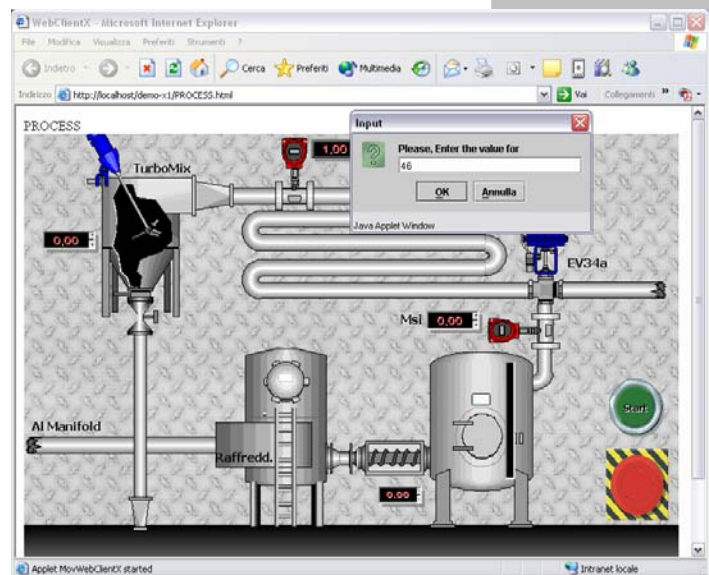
WebClientX - Microsoft Internet Explorer

File Modifica Visualizza Preferiti Strumenti ?

Indietro Cerca Preferiti Multimedia

Indirizzo http://localhost/demo-x1/PROCESS.html Vai Collegamenti »

PROCESS

TurboMix

1,00

0,00

Input

Please, Enter the value for

46

OK Annulla

Java Applet Window

EV34a

Msl 0,00

Start

Al Manifold

Raffredd.

0.00

Applet MovWebClientX started

Intranet locale